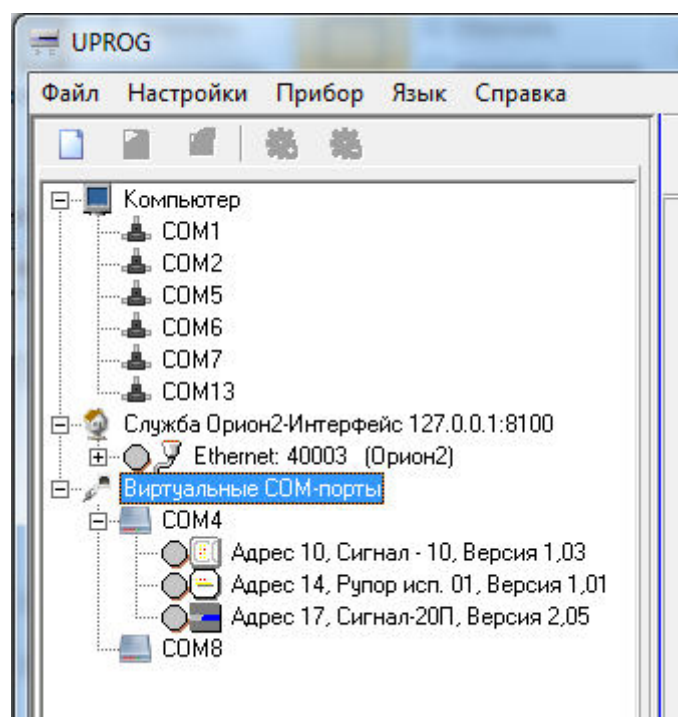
UPROG

Файл Настройки Прибор Язык Справка

Компьютер
COM1
COM2
COM5
COM6
COM7
COM13
Служба Орион2-Интерфейс 127.0.0.1:8100
Ethernet: 40003 (Орион2)
Виртуальные COM-порты
COM4
Адрес 10, Сигнал - 10, Версия 1,03
Адрес 14, Рупор исп. 01, Версия 1,01
Адрес 17, Сигнал-20П, Версия 2,05
COM8